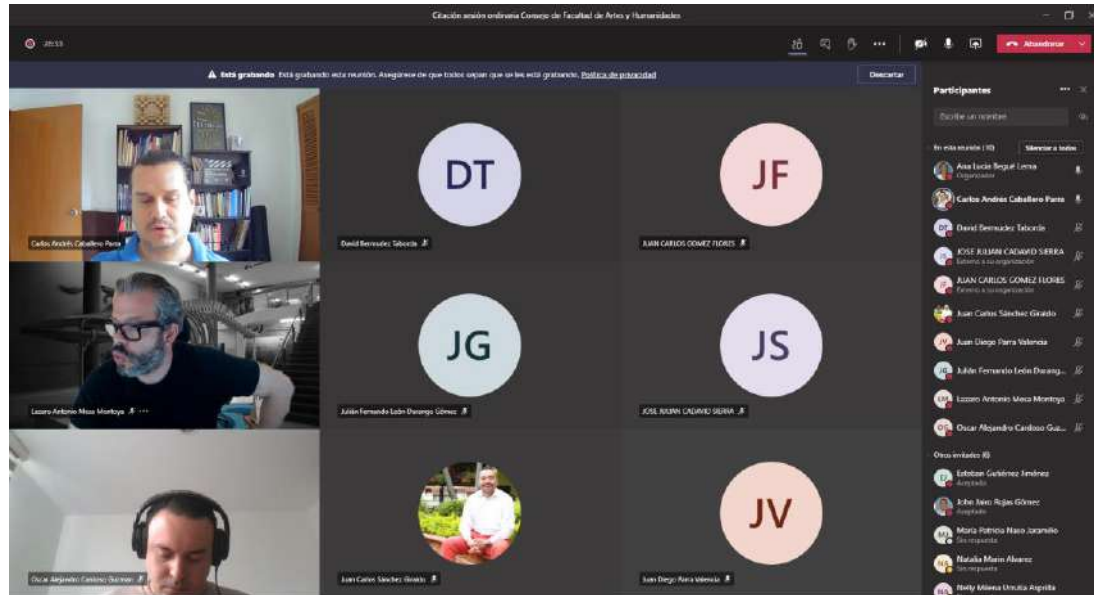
Citación sesión ordinaria Consejo de Facultad de Artes y Humanidades

28:53

Abandonar

Está grabando Está grabando esta reunión. Asegúrese de que todos sepan que se les está grabando. Política de privacidad

Descartar

Carlos Andrés Caballero Parra

DT

David Bermudez Taborda

JF

JUAN CARLOS GOMEZ FLORES

Lazaro Antonio Mesa Montoya

JG

Julián Fernando León Durango Gómez

JS

JOSE JULIAN CADAVID SIERRA

Oscar Alejandro Cardoso Guzmán

Juan Carlos Sánchez Giraldo

JV

Juan Diego Parra Valencia

Participantes

Escribe un nombre

En esta reunión (10)

Silenciar a todos

Ana Lucía Begué Lema
Organizador

Carlos Andrés Caballero Parra

David Bermudez Taborda

JOSE JULIAN CADAVID SIERRA
Externo a su organización

JUAN CARLOS GOMEZ FLORES
Externo a su organización

Juan Carlos Sánchez Giraldo

Juan Diego Parra Valencia

Julián Fernando León Durang...

Lazaro Antonio Mesa Montoya

Oscar Alejandro Cardoso Guz...

Otros invitados (6)

Esteban Gutiérrez Jiménez
Aceptado

John Jairo Rojas Gómez
Aceptado

María Patricia Naso Jaramillo
Sin respuesta

Natalia Marín Álvarez
Sin respuesta

Nelly Milena Urrutia Arguita